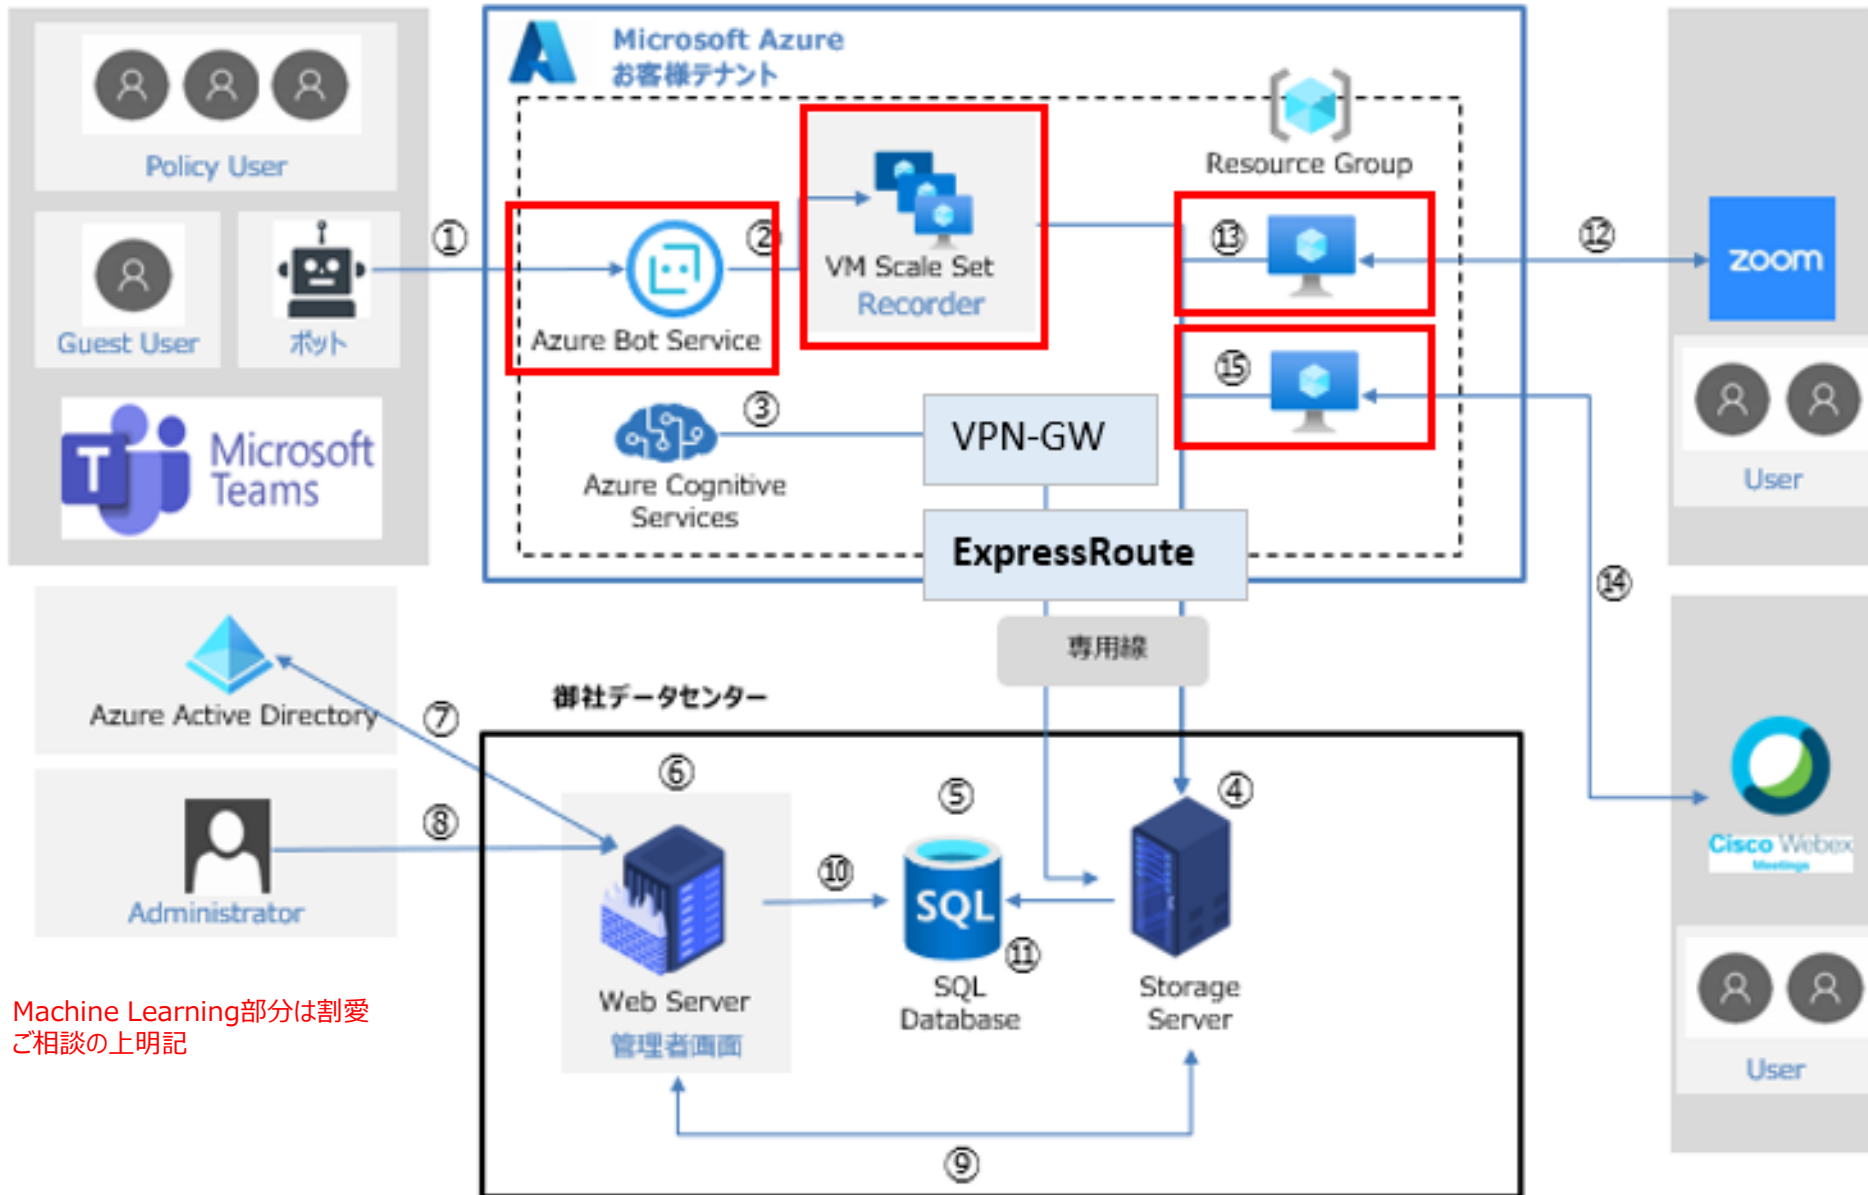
Policy User

Guest User

ボット

Microsoft Teams

Microsoft Azure
お客様テナント

Resource Group

①

②

Azure Bot Service

VM Scale Set
Recorder

⑬

⑫

zoom

⑮

③

Azure Cognitive Services

VPN-GW

ExpressRoute

User

⑭

専用線

Azure Active Directory

⑦

御社データセンター

⑥

⑤

④

⑧

Administrator

⑩

SQL

⑪

Cisco Webex
Meetings

Web Server
管理者画面

SQL
Database

Storage
Server

User

Machine Learning部分は割愛
ご相談の上明記

⑨